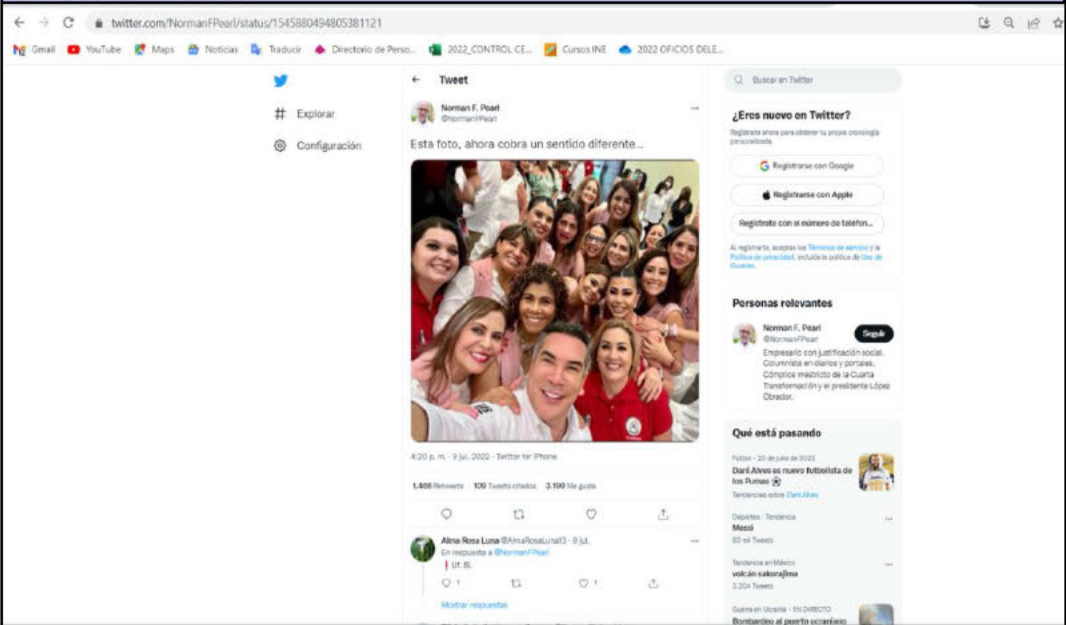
twitter.com/NormanFPearl/status/1545880494805381121

Gmail YouTube Maps Noticias Traducir Directorio de Perso... 2022_CONTROL CE... Cursos INE 2022 OFICIOS DELE...

Explorar

Configuración

Tweet

Norman F. Pearl
@NormanFPearl

Esta foto, ahora cobra un sentido diferente...

4:20 p. m. · 9 jul. 2022 · Twitter for iPhone

1.466 Retweets 109 Tweets citados 3.190 Me gusta

Alma Rosa Luna @AlmaRosaLuna13 · 9 jul.
En respuesta a @NormanFPearl
Uf. Si.

1 1

Mostrar respuestas

Buscar en Twitter

¿Eres nuevo en Twitter?

Regístrate ahora para obtener tu propia cronología personalizada

Registrarse con Google

Registrarse con Apple

Registrarse con el número de teléfono

Al registrarte, aceptas los Términos de servicio y la Política de privacidad, incluida la política de Uso de Cookies.

Personas relevantes

Norman F. Pearl
@NormanFPearl
Seguir

Empresario con justificación social. Columnista en diarios y portales. Cómplice mediático de la Cuarta Transformación y el presidente López Obrador.

Qué está pasando

Fútbol · 20 de julio de 2022
Dani Alves es nuevo futbolista de los Pumas
Tendencias sobre Dani Alves

Deportes · Tendencia
Messi
83 mil Tweets

Tendencia en México
volcán sakurajima
3.204 Tweets

Guerra en Ucrania · EN DIRECTO
Bombardeo al puerto ucraniano